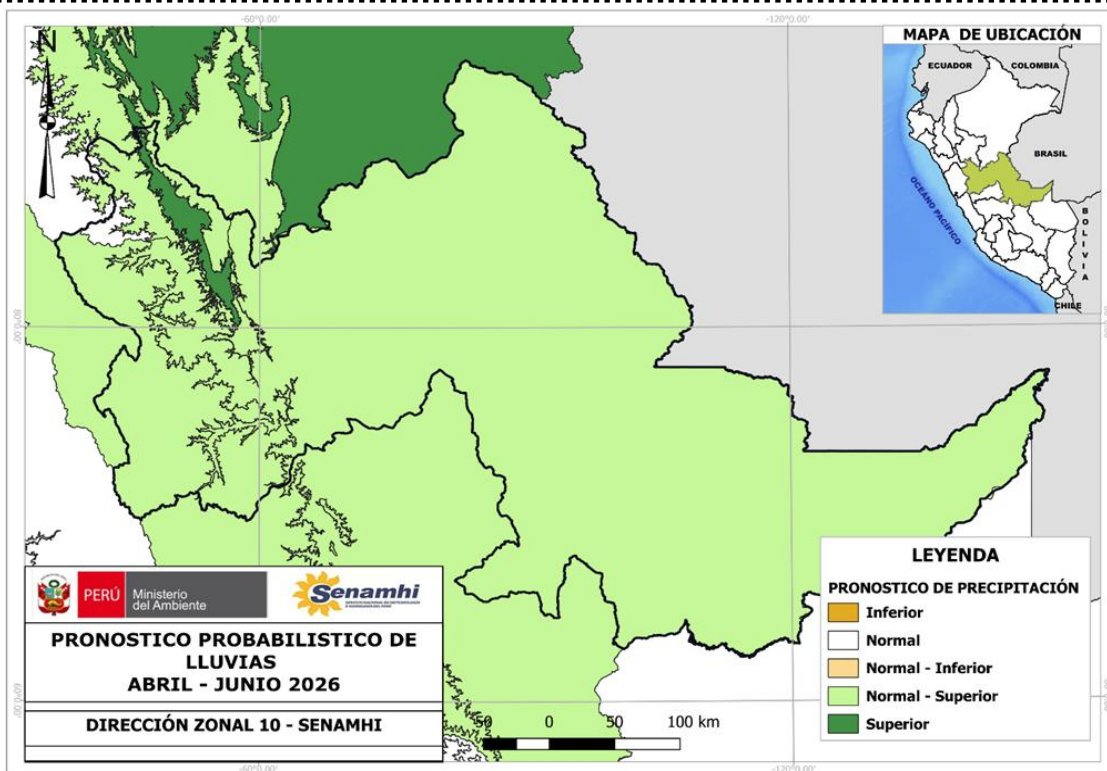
-60°0.00'

-120°0.00'

MAPA DE UBICACIÓN

ECUADOR

COLOMBIA

BRASIL

OCÉANO PACÍFICO

BOLIVIA

CHILE

N

-80°0.00'

-60°0.00'

LEYENDA

PRONOSTICO DE PRECIPITACIÓN

Inferior

Normal

Normal - Inferior

Normal - Superior

Superior

PERÚ Ministerio del Ambiente

Senamhi

PRONOSTICO PROBABILISTICO DE LLUVIAS
ABRIL - JUNIO 2026

DIRECCIÓN ZONAL 10 - SENAMHI

50 0 50 100 km

-60°0.00'

-120°0.00'